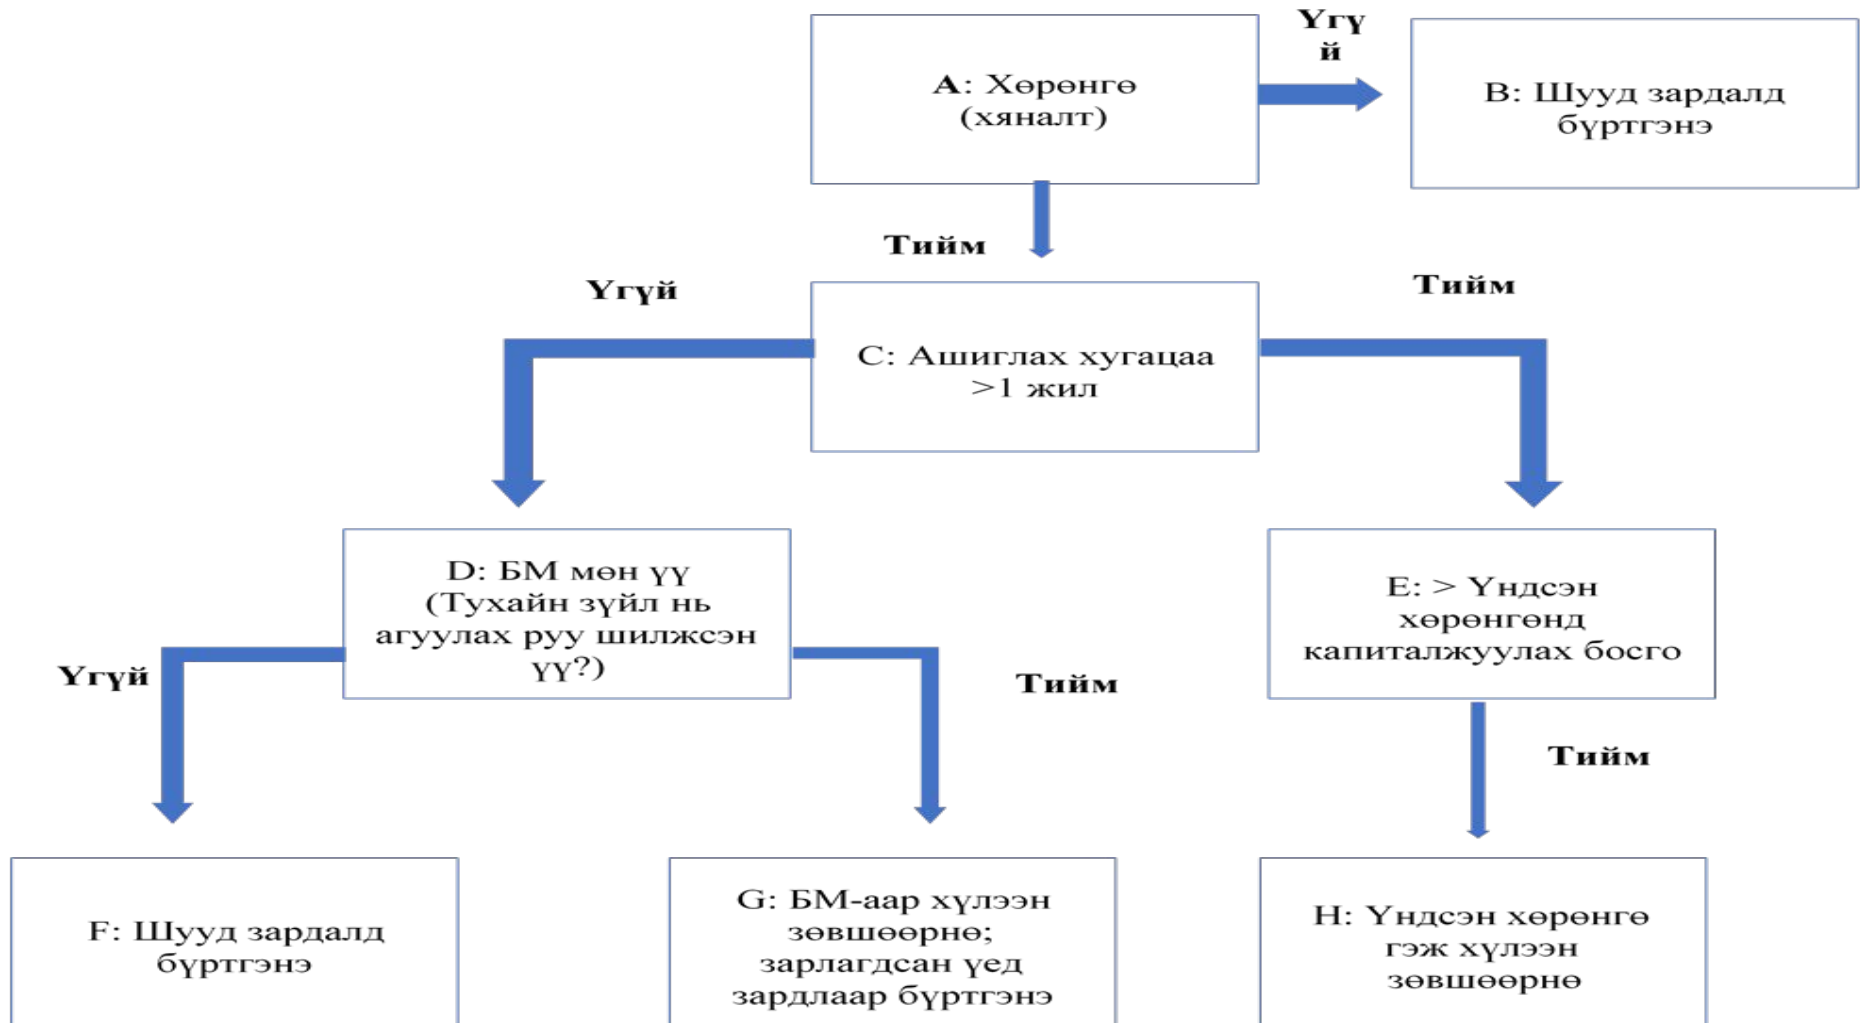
A: Хөрөнгө (хяналт)

Үгүй

B: Шууд зардалд бүртгэнэ

Тийм

Үгүй

C: Ашиглах хугацаа >1 жил

Тийм

D: БМ мөн үү (Тухайн зүйл нь агуулах руу шилжсэн үү?)

E: > Үндсэн хөрөнгөнд капиталжуулах босго

Үгүй

Тийм

Тийм

F: Шууд зардалд бүртгэнэ

G: БМ-аар хүлээн зөвшөөрнө; зарлагдсан үед зардлаар бүртгэнэ

H: Үндсэн хөрөнгө гэж хүлээн зөвшөөрнө